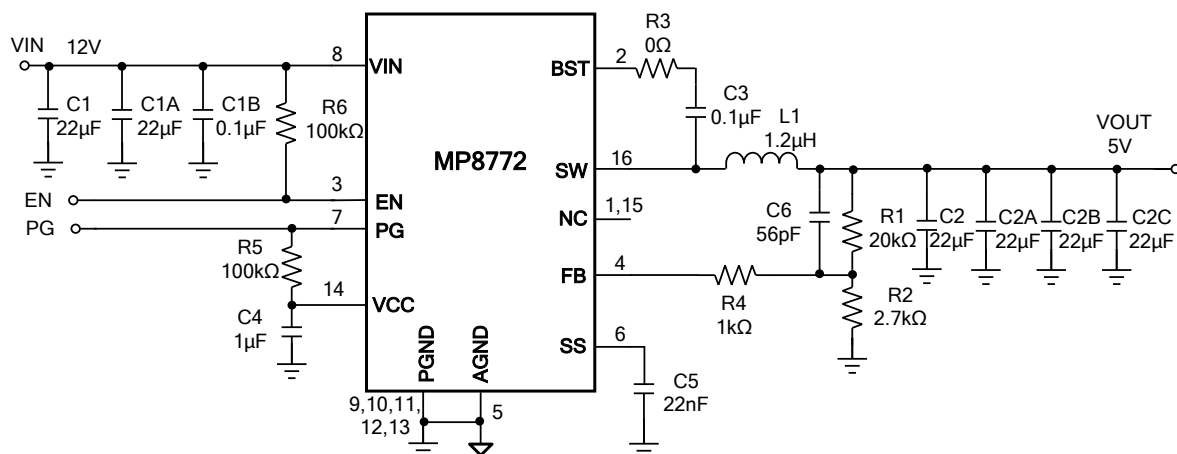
VIN 12V

8 VIN

C1 22µF

C1A 22µF

C1B 0.1µF

R6 100kΩ

EN

3 EN

PG

7 PG

R5 100kΩ

14 VCC

C4 1µF

MP8772

PGND

AGND

9,10,11, 12,13

5

R3 0Ω

BST 2

C3 0.1µF

L1 1.2µH

SW 16

NC 1,15

C6 56pF

FB 4

R4 1kΩ

SS 6

C5 22nF

VOUT 5V

R1 20kΩ

R2 2.7kΩ

C2 22µF

C2A 22µF

C2B 22µF

C2C 22µF